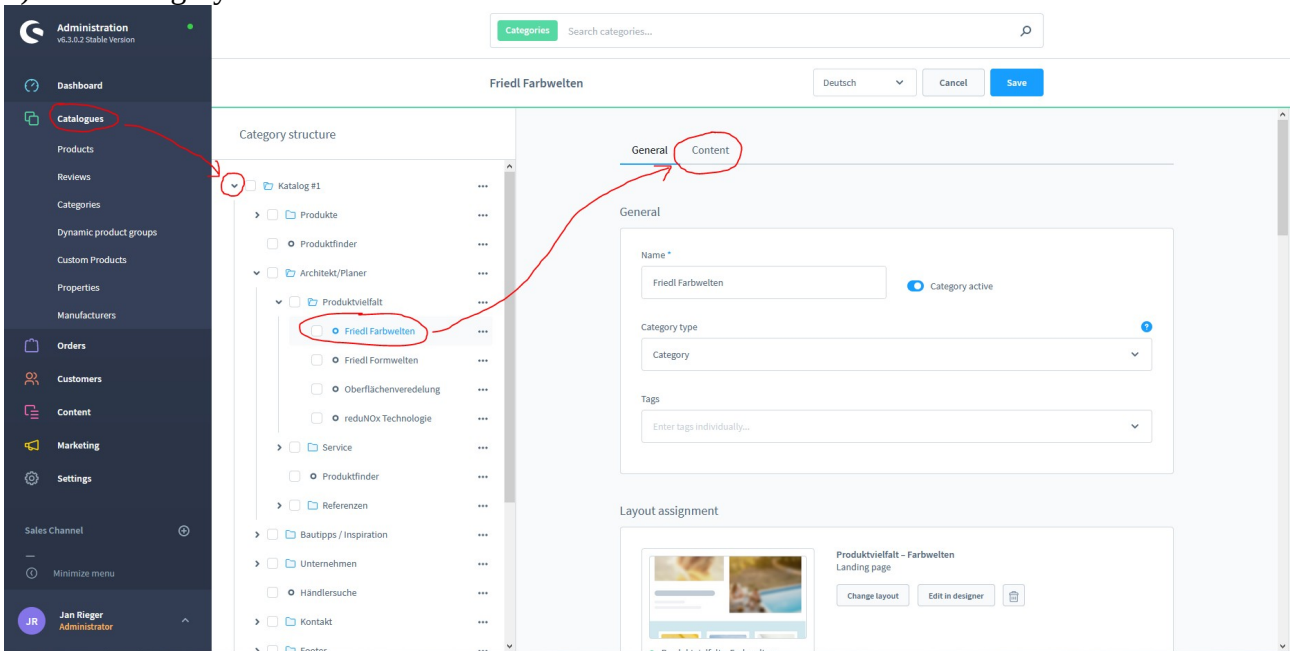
Administration
v6.3.0.2 Stable Version

Dashboard
Catalogues
Products
Reviews
Categories
Dynamic product groups
Custom Products
Properties
Manufacturers
Orders
Customers
Content
Marketing
Settings

Sales Channel

Minimize menu

JR Jan Rieger
Administrator

Categories Search categories...

Friedl Farbwelten

Deutsch Cancel Save

Category structure

Katalog #1
Produkte
Produktfinder
Architekt/Planer
Produktvielfalt
Friedl Farbwelten
Friedl Formwelten
Oberflächenveredelung
reduNOx Technologie
Service
Produktfinder
Referenzen
Bautipps / Inspiration
Unternehmen
Händlersuche
Kontakt
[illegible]

General Content

General

Name *
Friedl Farbwelten
Category active

Category type
Category

Tags
Enter tags individually...

Layout assignment

Produktvielfalt - Farbwelten
Landing page
Change layout Edit in designer